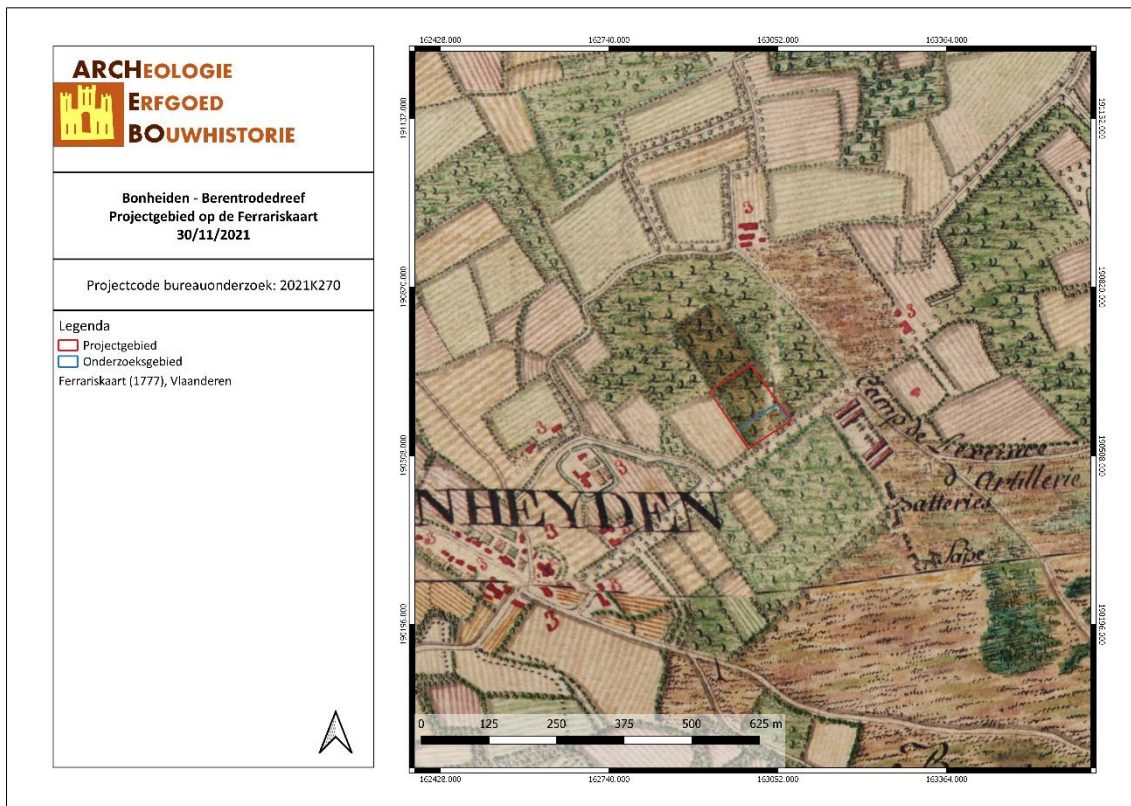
ARCHEOLOGIE
ERFGOED
BOUWHISTORIE

Bonheiden - Berentrodedreef
Projectgebied op de Ferrariskaart
30/11/2021

Projectcode bureauonderzoek: 2021K270

Legenda
Projectgebied
Onderzoeksgebied
Ferrariskaart (1777), Vlaanderen

162428.000 162740.000 163052.000 163364.000

191132.000
190820.000
190508.000
190196.000

NHEYDEN
Camp de l'exercice d'Artillerie
Batteries
Sape

0 125 250 375 500 625 m

162428.000 162740.000 163052.000 163364.000